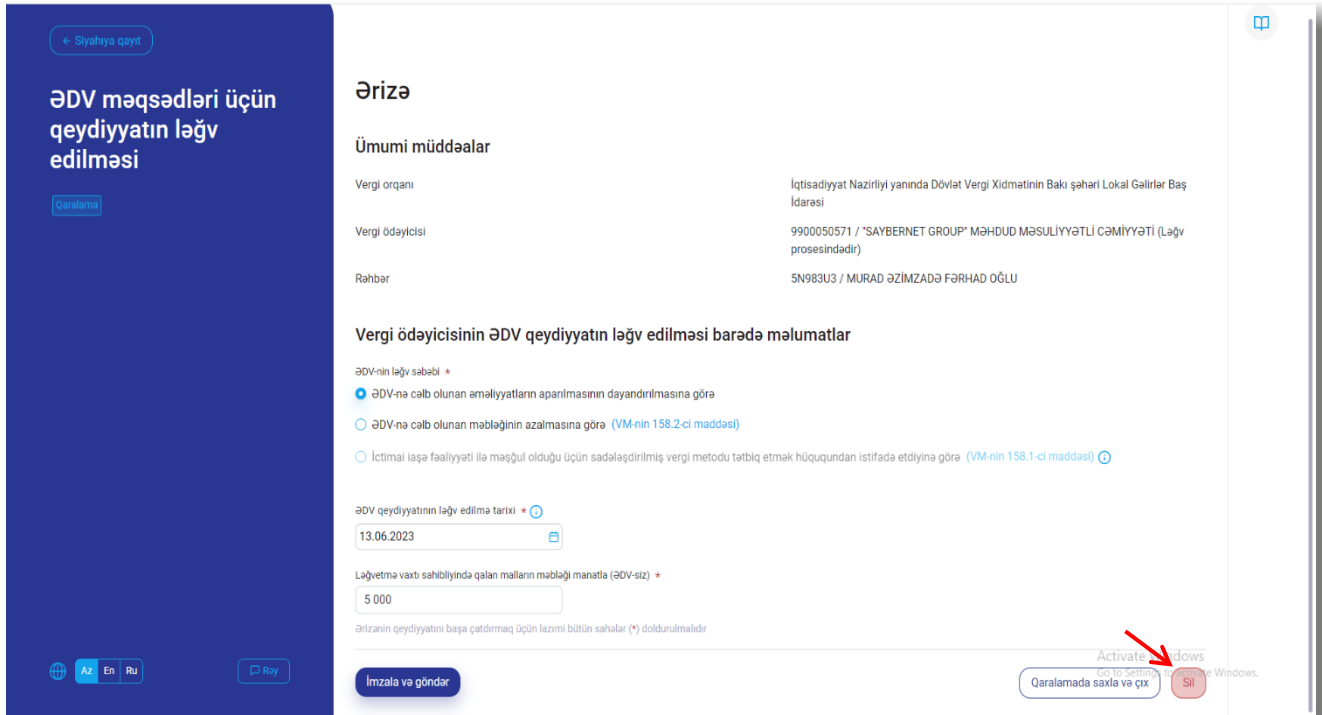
← Siyahıya qayıt

ƏDV məqsədləri üçün qeydiyyatın ləğv edilməsi

Qaralama

Ərizə

Ümumi müddəalar

| | |
|---|---|
| Vergi orqanı | İqtisadiyyat Nazirliyi yanında Dövlət Vergi Xidmətinin Bakı şəhəri Lokal Gəlirlər Baş İdarəsi |
| Vergi ödəyicisi | 9900050571 / "SAYBERNET GROUP" MƏHDUD MƏSULİYYƏTLİ CƏMİYYƏTİ (Ləğv prosesindədir) |
| Rəhbər | 5N983U3 / MURAD ƏZİMZADƏ FƏRHAD OĞLU |

Vergi ödəyicisinin ƏDV qeydiyyatın ləğv edilməsi barədə məlumatlar

ƏDV-nin ləğv səbəbi *

ƏDV-nə cəlb olunan əməliyyatların aparılmasının dayandırılmasına görə

ƏDV-nə cəlb olunan məbləğinin azalmasına görə (VM-nin 158.2-ci maddəsi)

İctimai iaşə fəaliyyəti ilə məşğul olduğu üçün sadələşdirilmiş vergi metodu tətbiq etmək hüququndan istifadə etdiyinə görə (VM-nin 158.1-ci maddəsi)

ƏDV qeydiyyatının ləğv edilmə tarixi *

13.06.2023

Ləğvetmə vaxtı sahibliyində qalan malların məbləği manatla (ƏDV-siz) *

5 000

Ərizənin qeydiyyatını başa çatdırmaq üçün lazımi bütün sahələr (*) doldurulmalıdır

Az En Ru

Rəy

İmzala və göndər

Activate Windows
Go to Settings to activate Windows.

Qaralamada saxla və çıx

Sil